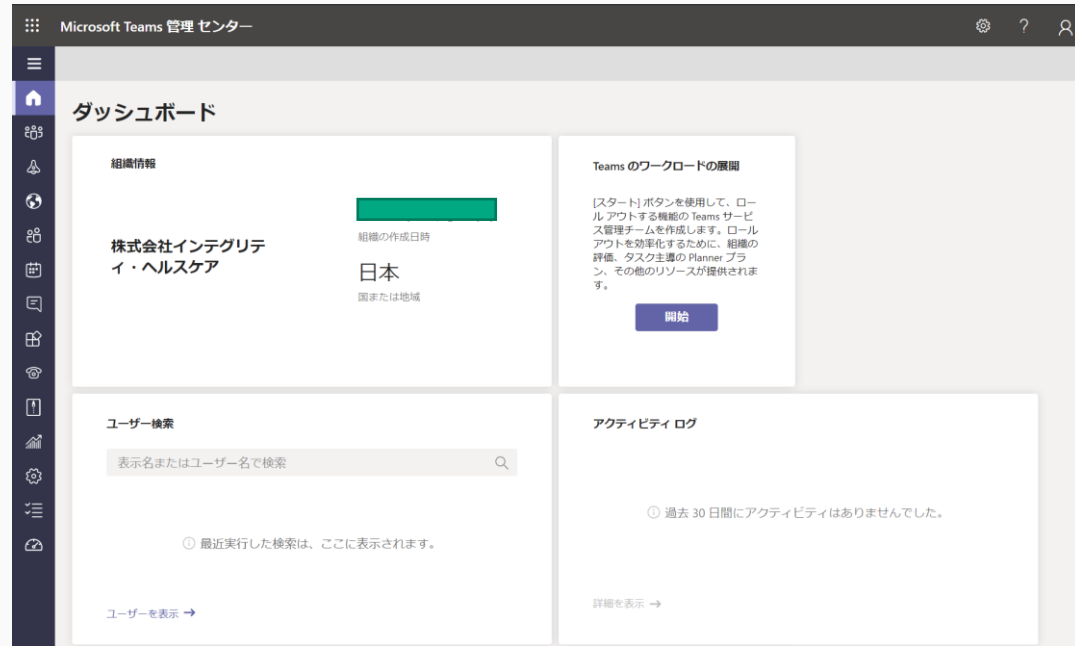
Microsoft Teams 管理 センター

ダッシュボード

組織情報

株式会社インテグリティ・ヘルスケア

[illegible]
組織の作成日時

日本
国または地域

Teams のワークロードの展開

[スタート] ボタンを使用して、ロールアウトする機能の Teams サービス管理チームを作成します。ロールアウトを効率化するために、組織の評価、タスク主導の Planner プラン、その他のリソースが提供されます。

開始

ユーザー検索

表示名またはユーザー名で検索

ⓘ 最近実行した検索は、ここに表示されます。

ユーザーを表示 →

アクティビティ ログ

ⓘ 過去 30 日間にアクティビティはありませんでした。

詳細を表示 →